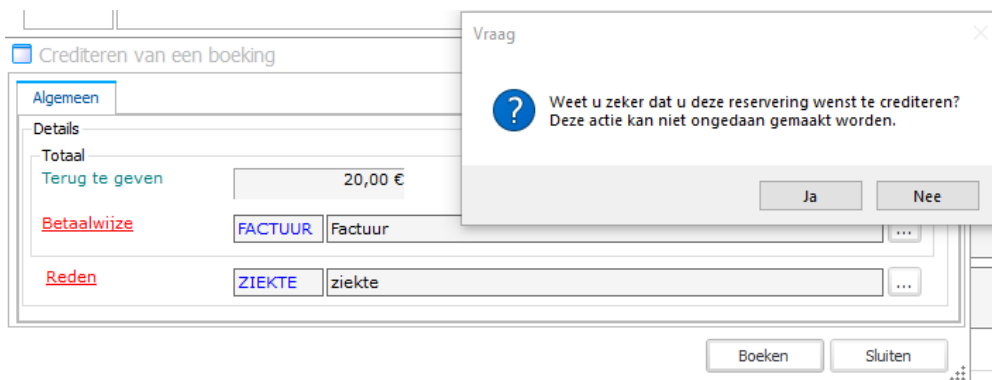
Crediteren van een boeking

Algemeen

Details

Totaal

Terug te geven

20,00 €

Betaalwijze

FACTUUR

Factuur

...

Reden

ZIEKTE

ziekte

...

Boeken

Sluiten

Vraag

Weet u zeker dat u deze reservering wenst te crediteren?
Deze actie kan niet ongedaan gemaakt worden.

Ja

Nee